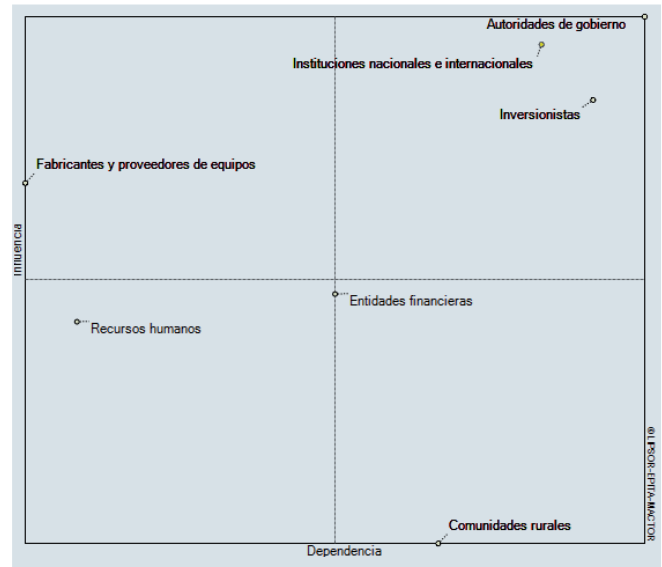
Autoridades de gobierno

Instituciones nacionales e internacionales

Inversionistas

Fabricantes y proveedores de equipos

Influencia

Entidades financieras

Recursos humanos

©LIPSOR-EPITA-MACTOR

Comunidades rurales

Dependencia